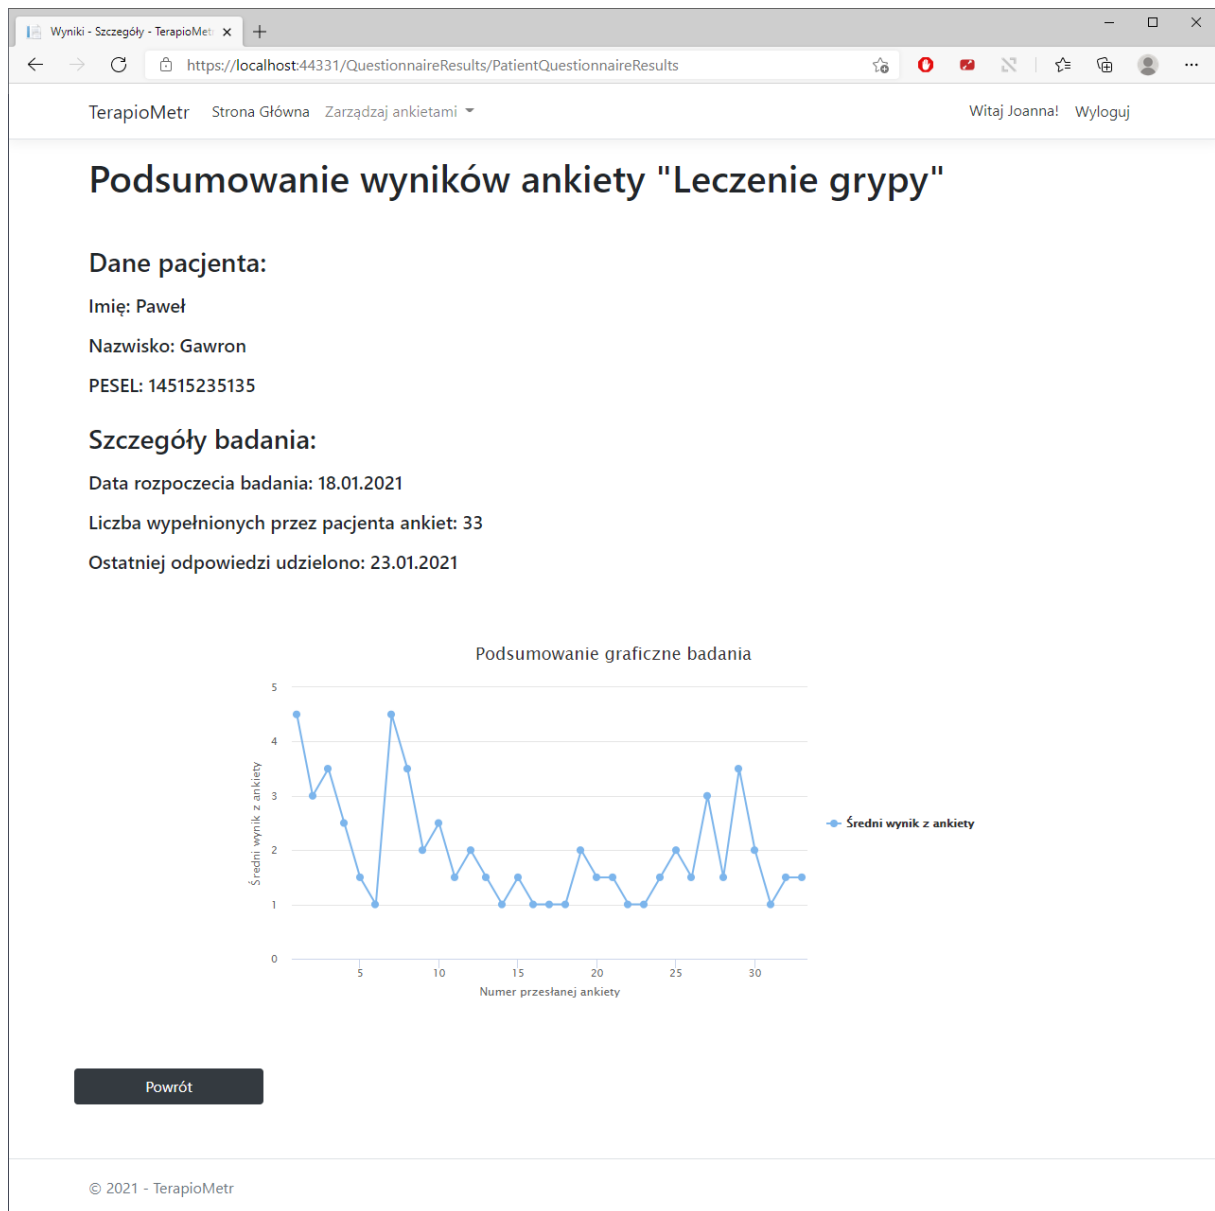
Wyniki - Szczegóły - TerapioMet

https://localhost:44331/QuestionnaireResults/PatientQuestionnaireResults

TerapioMetr Strona Główna Zarządzaj ankietami Witaj Joanna! Wyloguj

# Podsumowanie wyników ankiety "Leczenie grypy"

## Dane pacjenta:

Imię: Paweł

Nazwisko: Gawron

PESEL: 14515235135

## Szczegóły badania:

Data rozpoczecia badania: 18.01.2021

Liczba wypełnionych przez pacjenta ankiet: 33

Ostatniej odpowiedzi udzielono: 23.01.2021

Podsumowanie graficzne badania

5
4
3
2
1
0

Średni wynik z ankiety

5 10 15 20 25 30

Numer przesłanej ankiety

Średni wynik z ankiety

Powrót

© 2021 - TerapioMetr